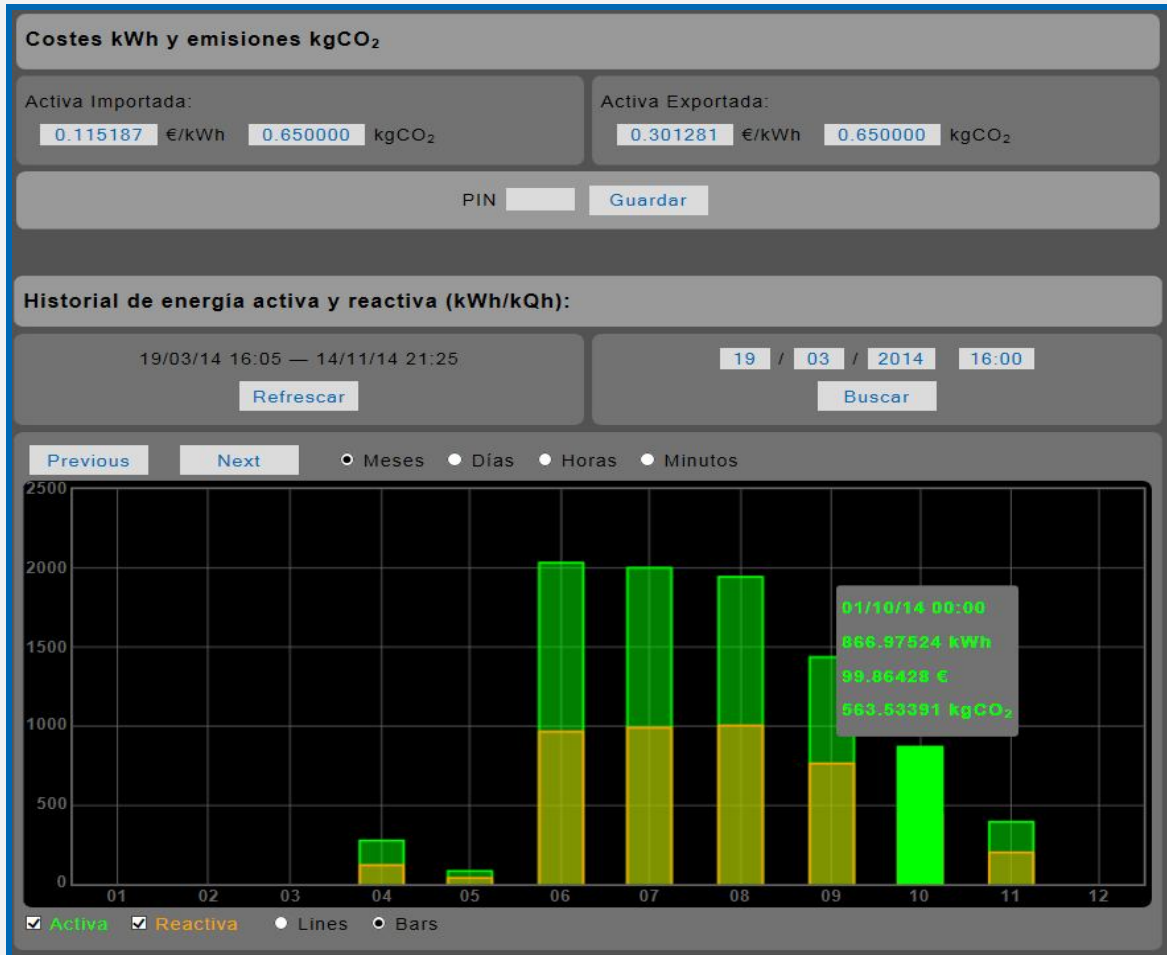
Costes kWh y emisiones kgCO$_2$

Activa Importada:
0.115187 €/kWh 0.650000 kgCO$_2$

Activa Exportada:
0.301281 €/kWh 0.650000 kgCO$_2$

PIN Guardar

Historial de energía activa y reactiva (kWh/kQh):

19/03/14 16:05 — 14/11/14 21:25
Refrescar

19 / 03 / 2014 16:00
Buscar

Previous Next Meses Días Horas Minutos

2500
2000
1500
1000
500
0

01 02 03 04 05 06 07 08 09 10 11 12

01/10/14 00:00
866.97524 kWh
99.86428 €
563.53391 kgCO$_2$

Activa Reactiva Lines Bars